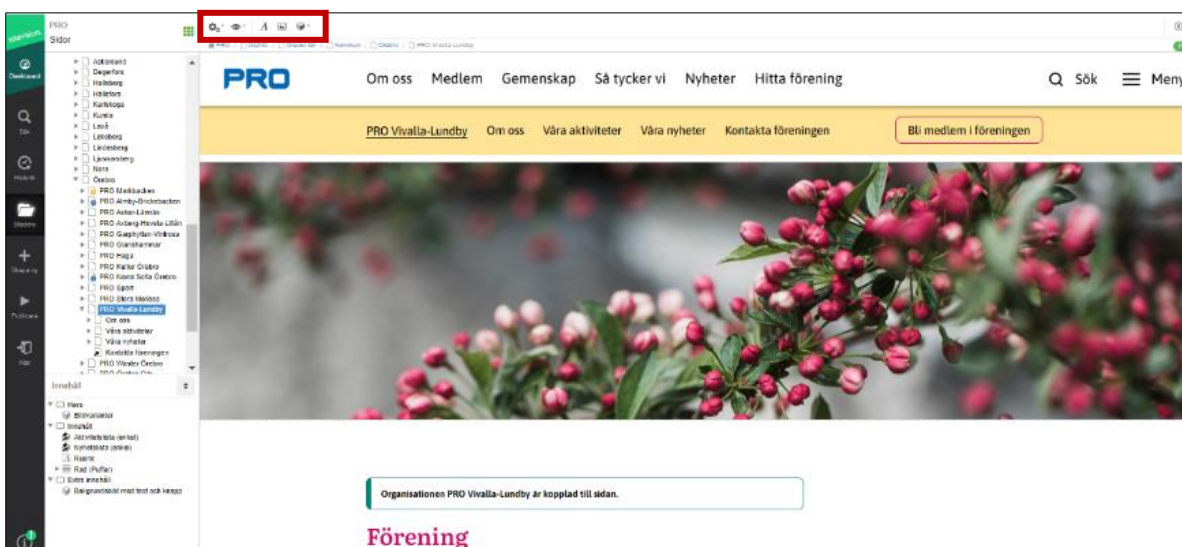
PRO
Sidor

Dashboard
Sök
Historik
Sidträd
Skapa
Publicera
Logga ut

Askersund
Degerfors
Hallsberg
Hällefors
Karlskoga
Kumla
Laxå
Lekeberg
Lindesberg
Ljusnarsberg
Nora
Örebro
PRO Mackbacken
PRO Almby-Brickebacken
PRO Asker-Lännäs
PRO Axberg-Hovsta-Lillån
PRO Garphyttan-Vintrosa
PRO Glanshammar
PRO Haga
PRO Kultur Örebro
PRO Kvarn Sofia Örebro
PRO Sport
PRO Stora Mellösa
PRO Vivalla-Lundby
Om oss
Våra aktiviteter
Våra nyheter
Kontakta föreningen
PRO Väster Örebro

Innehåll
Hero
Bildvariant
Innehåll
Aktivitetslista (enkel)
Nyhetslista (enkel)
Rubrik
Rad (Puffar)
Extra innehåll
Bakgrundsbild med text och knapp

PRO
Om oss Medlem Gemenskap Så tycker vi Nyheter Hitta förening
Sök Meny

PRO Vivalla-Lundby Om oss Våra aktiviteter Våra nyheter Kontakta föreningen
Bli medlem i föreningen

Organisationen PRO Vivalla-Lundby är kopplad till sidan.

Förening